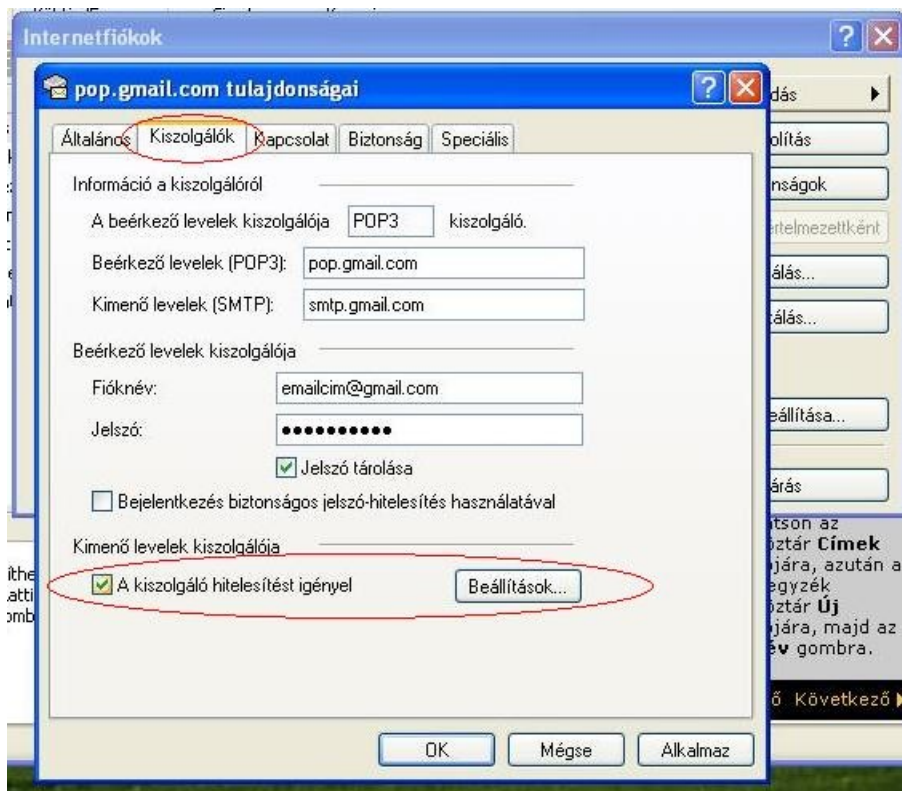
Internetfiókok

pop.gmail.com tulajdonságai

Általános | Kiszolgálók | Kapcsolat | Biztonság | Speciális

Információ a kiszolgálóról

A beérkező levelek kiszolgálója POP3 kiszolgáló.

Beérkező levelek (POP3): pop.gmail.com

Kimenő levelek (SMTP): smtp.gmail.com

Beérkező levelek kiszolgálója

Fióknév: emailcim@gmail.com

Jelszó: ●●●●●●●●●●

Jelszó tárolása

Bejelentkezés biztonságos jelszó-hitelesítés használatával

Kimenő levelek kiszolgálója

A kiszolgáló hitelesítést igényel

Beállítások...

OK Mégse Alkalmaz

dás

olítás

nságok

rtelmezettként

álás...

tálás...

eállítása...

árás

tson az
óztár Címek
ójára, azután a
egyzék
óztár Új
ójára, majd az
ev gombra.

ő Következő

íthe
atti
omb